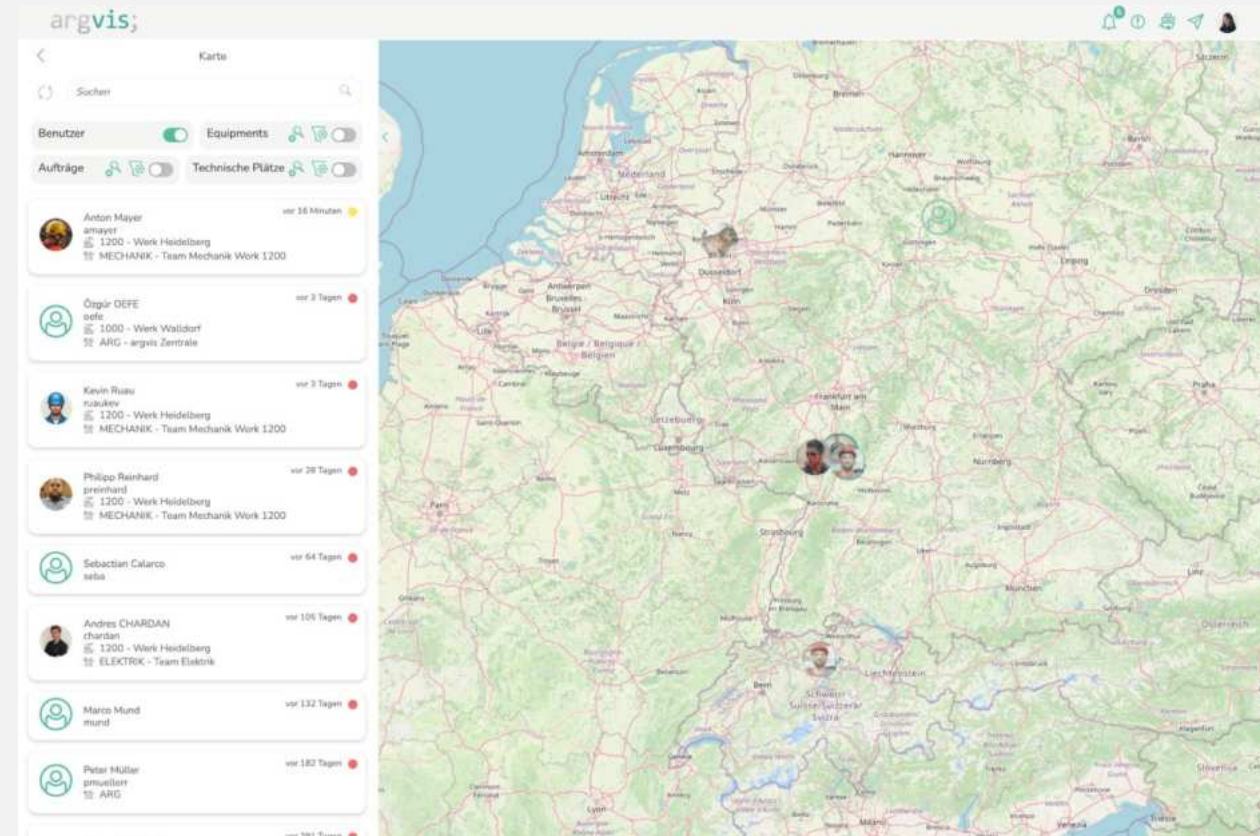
argvis;

Karte

Suchen

Benutzer

Equipments

Aufträge

Technische Plätze

Anton Mayer
amayer
1200 - Werk Heidelberg
MECHANIK - Team Mechanik Work 1200
vor 16 Minuten

Özgür OEFE
oefe
1000 - Werk Walldorf
ARG - argvis Zentrale
vor 3 Tagen

Kevin Ruau
ruaukev
1200 - Werk Heidelberg
MECHANIK - Team Mechanik Work 1200
vor 3 Tagen

Philipp Reinhard
preinhard
1200 - Werk Heidelberg
MECHANIK - Team Mechanik Work 1200
vor 28 Tagen

Sebactian Calarco
seba
vor 64 Tagen

Andres CHARDAN
chardan
1200 - Werk Heidelberg
ELEKTRIK - Team Elektrik
vor 105 Tagen

Marco Mund
mund
vor 132 Tagen

Peter Müller
pmueller
ARG
vor 182 Tagen

Bremen
Hannover
Nederland
Utrecht
Düsseldorf
Köln
Antwerpen
Bruxelles
Brussel
Belgique / België
Leipzig
Dresden
Frankfurt am Main
Luxembourg
Nürnberg
Praha
Paris
Strasbourg
München
Liechtenstein
Bern
Schweiz/Suisse/Svizzera
Österreich
Milano
Lyon
Venezia
Slovenija